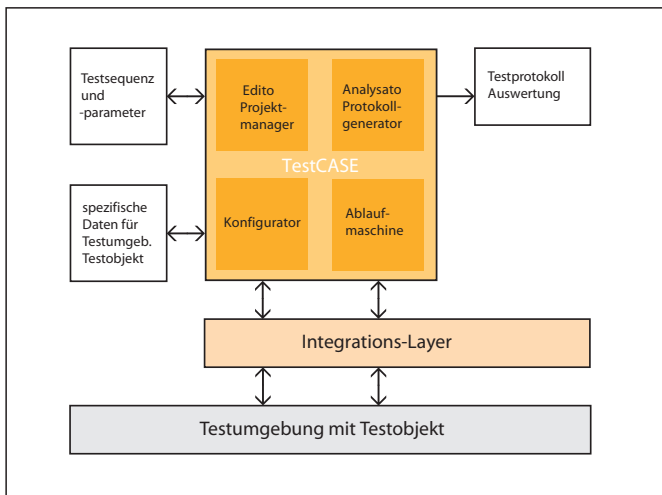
Testsequenz und -parameter

Edito Projektmanager

Analysato Protokollgenerator

Testprotokoll Auswertung

TestCASE

spezifische Daten für Testumgeb. Testobjekt

Konfigurator

Ablaufmaschine

Integrations-Layer

Testumgebung mit Testobjekt